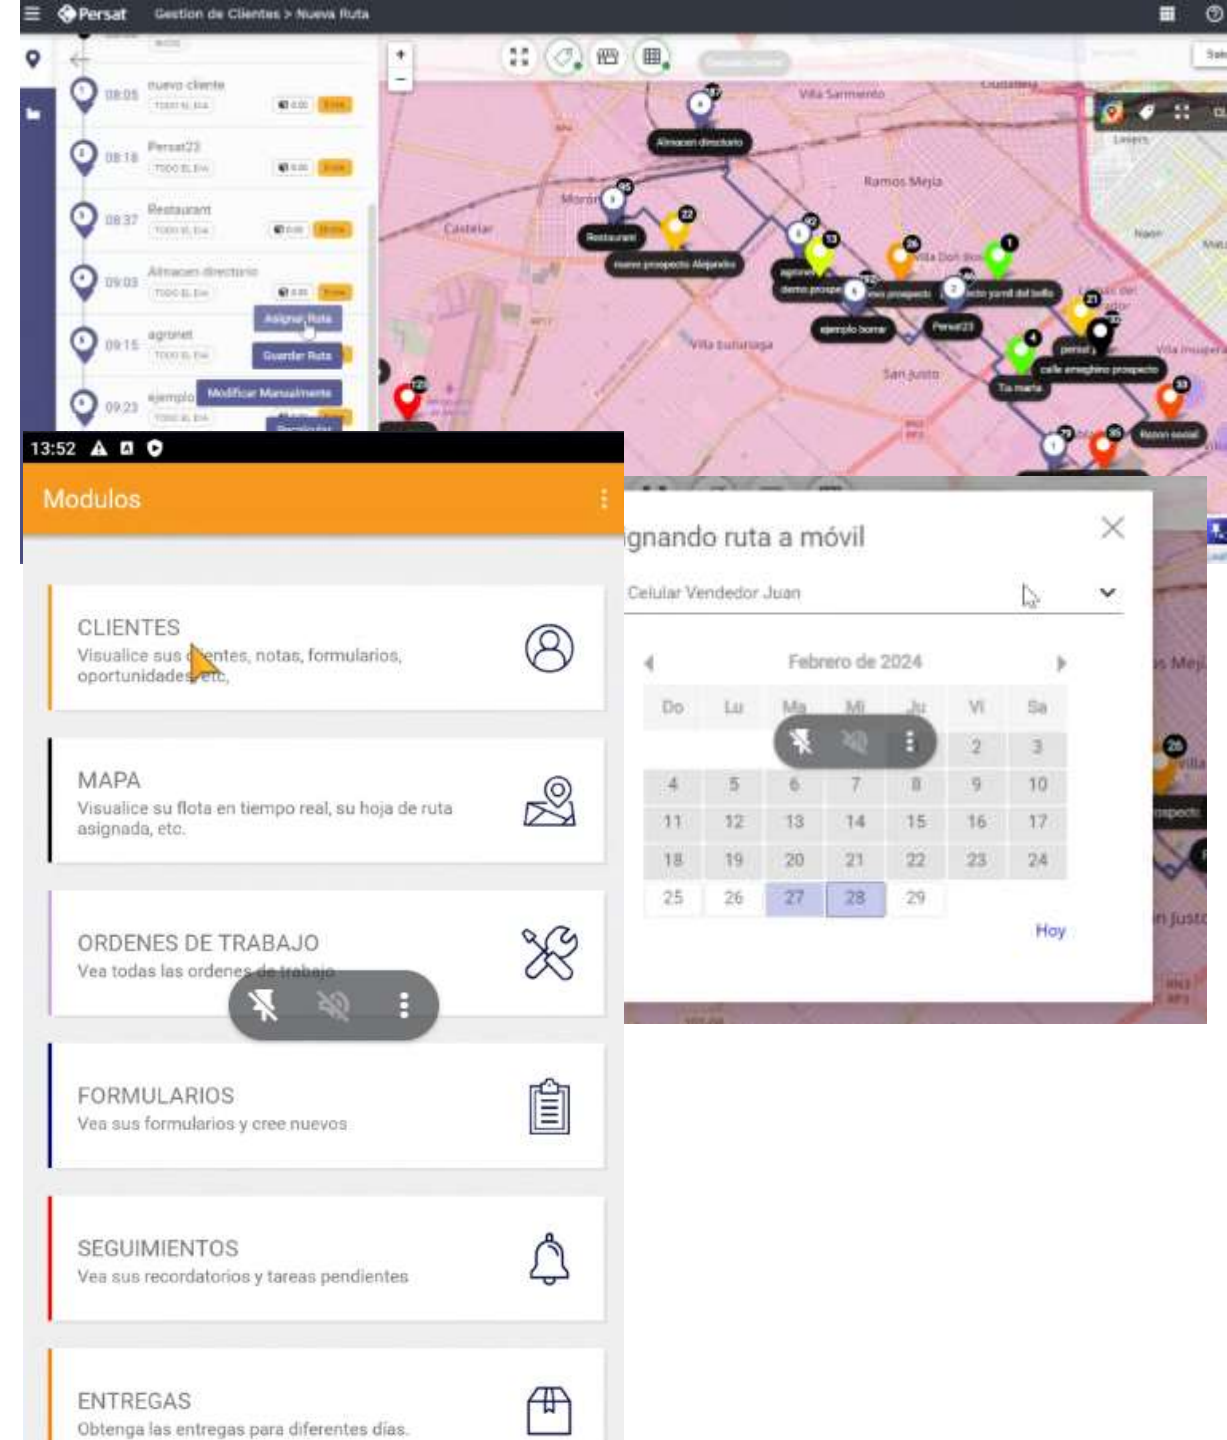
Persat Gestion de Clientes > Nueva Ruta

08:05 nuevo cliente TODO EL DIA
08:18 Persat23 TODO EL DIA
08:37 Restaurant TODO EL DIA
09:03 Almacen directorio TODO EL DIA
09:15 agronet TODO EL DIA
09:23 ejemplo TODO EL DIA

Asignar Ruta
Guardar Ruta
Modificar Manualmente

Almacen directorio
Restaurant
nuevo prospecto Alejandro
agronet
demo prospe
nvo prospecto
ejemplo borrar
Persat23
Tia maria
calle emeghino prospecto
Razon social
Villa Sarmiento
Ramos Mejia
Castelar
Moron
Villa Luzuriaga
San Justo

13:52

Modulos

CLIENTES
Visualice sus clientes, notas, formularios, oportunidades, etc.

MAPA
Visualice su flota en tiempo real, su hoja de ruta asignada, etc.

ORDENES DE TRABAJO
Vea todas las ordenes de trabajo

FORMULARIOS
Vea sus formularios y cree nuevos

SEGUIMIENTOS
Vea sus recordatorios y tareas pendientes

ENTREGAS
Obtenga las entregas para diferentes días.

gnando ruta a móvil
Celular Vendedor Juan

Febrero de 2024

| Do | Lu | Ma | Mi | Ju | Vi | Sa |
|---|---|---|---|---|---|---|
| | | | | | 2 | 3 |
| 4 | 5 | 6 | 7 | 8 | 9 | 10 |
| 11 | 12 | 13 | 14 | 15 | 16 | 17 |
| 18 | 19 | 20 | 21 | 22 | 23 | 24 |
| 25 | 26 | 27 | 28 | 29 | | |

Hoy